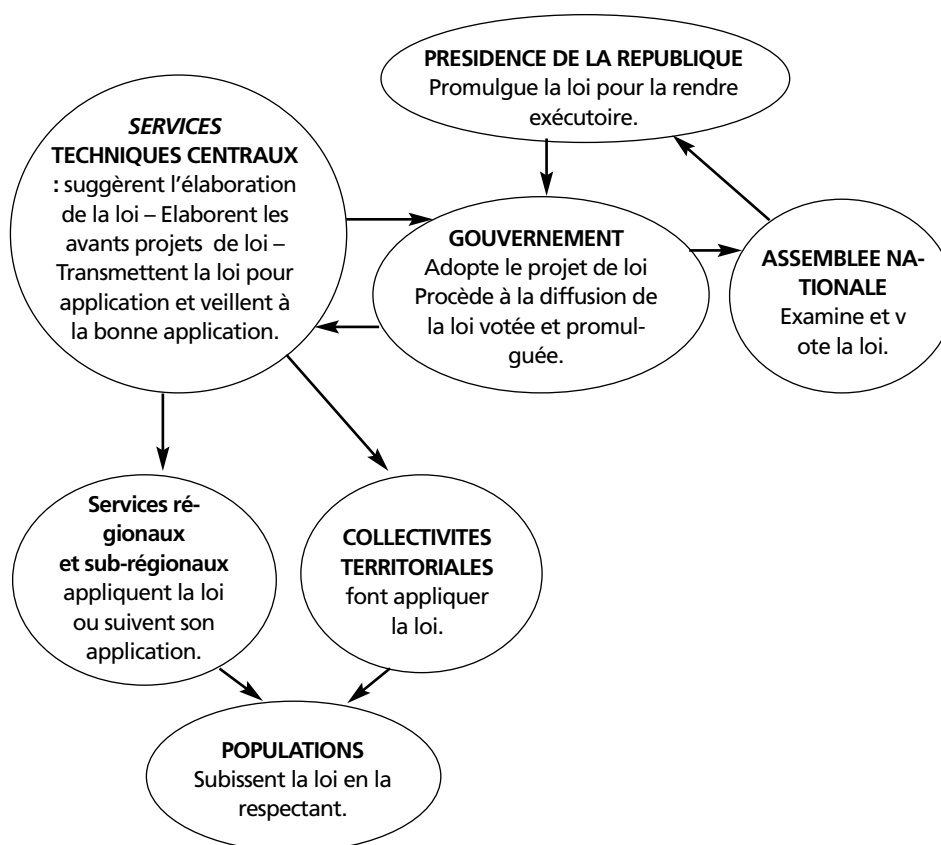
PRESIDENCE DE LA REPUBLIQUE
Promulgue la loi pour la rendre exécutoire.

SERVICES
TECHNIQUES CENTRAUX : suggèrent l'élaboration de la loi – Elaborent les avants projets de loi – Transmettent la loi pour application et veillent à la bonne application.

GOUVERNEMENT
Adopte le projet de loi Procède à la diffusion de la loi votée et promulguée.

ASSEMBLEE NATIONALE
Examine et v ote la loi.

Services régionaux et sub-régionaux
appliquent la loi ou suivent son application.

COLLECTIVITES TERRITORIALES
font appliquer la loi.

POPULATIONS
Subissent la loi en la respectant.